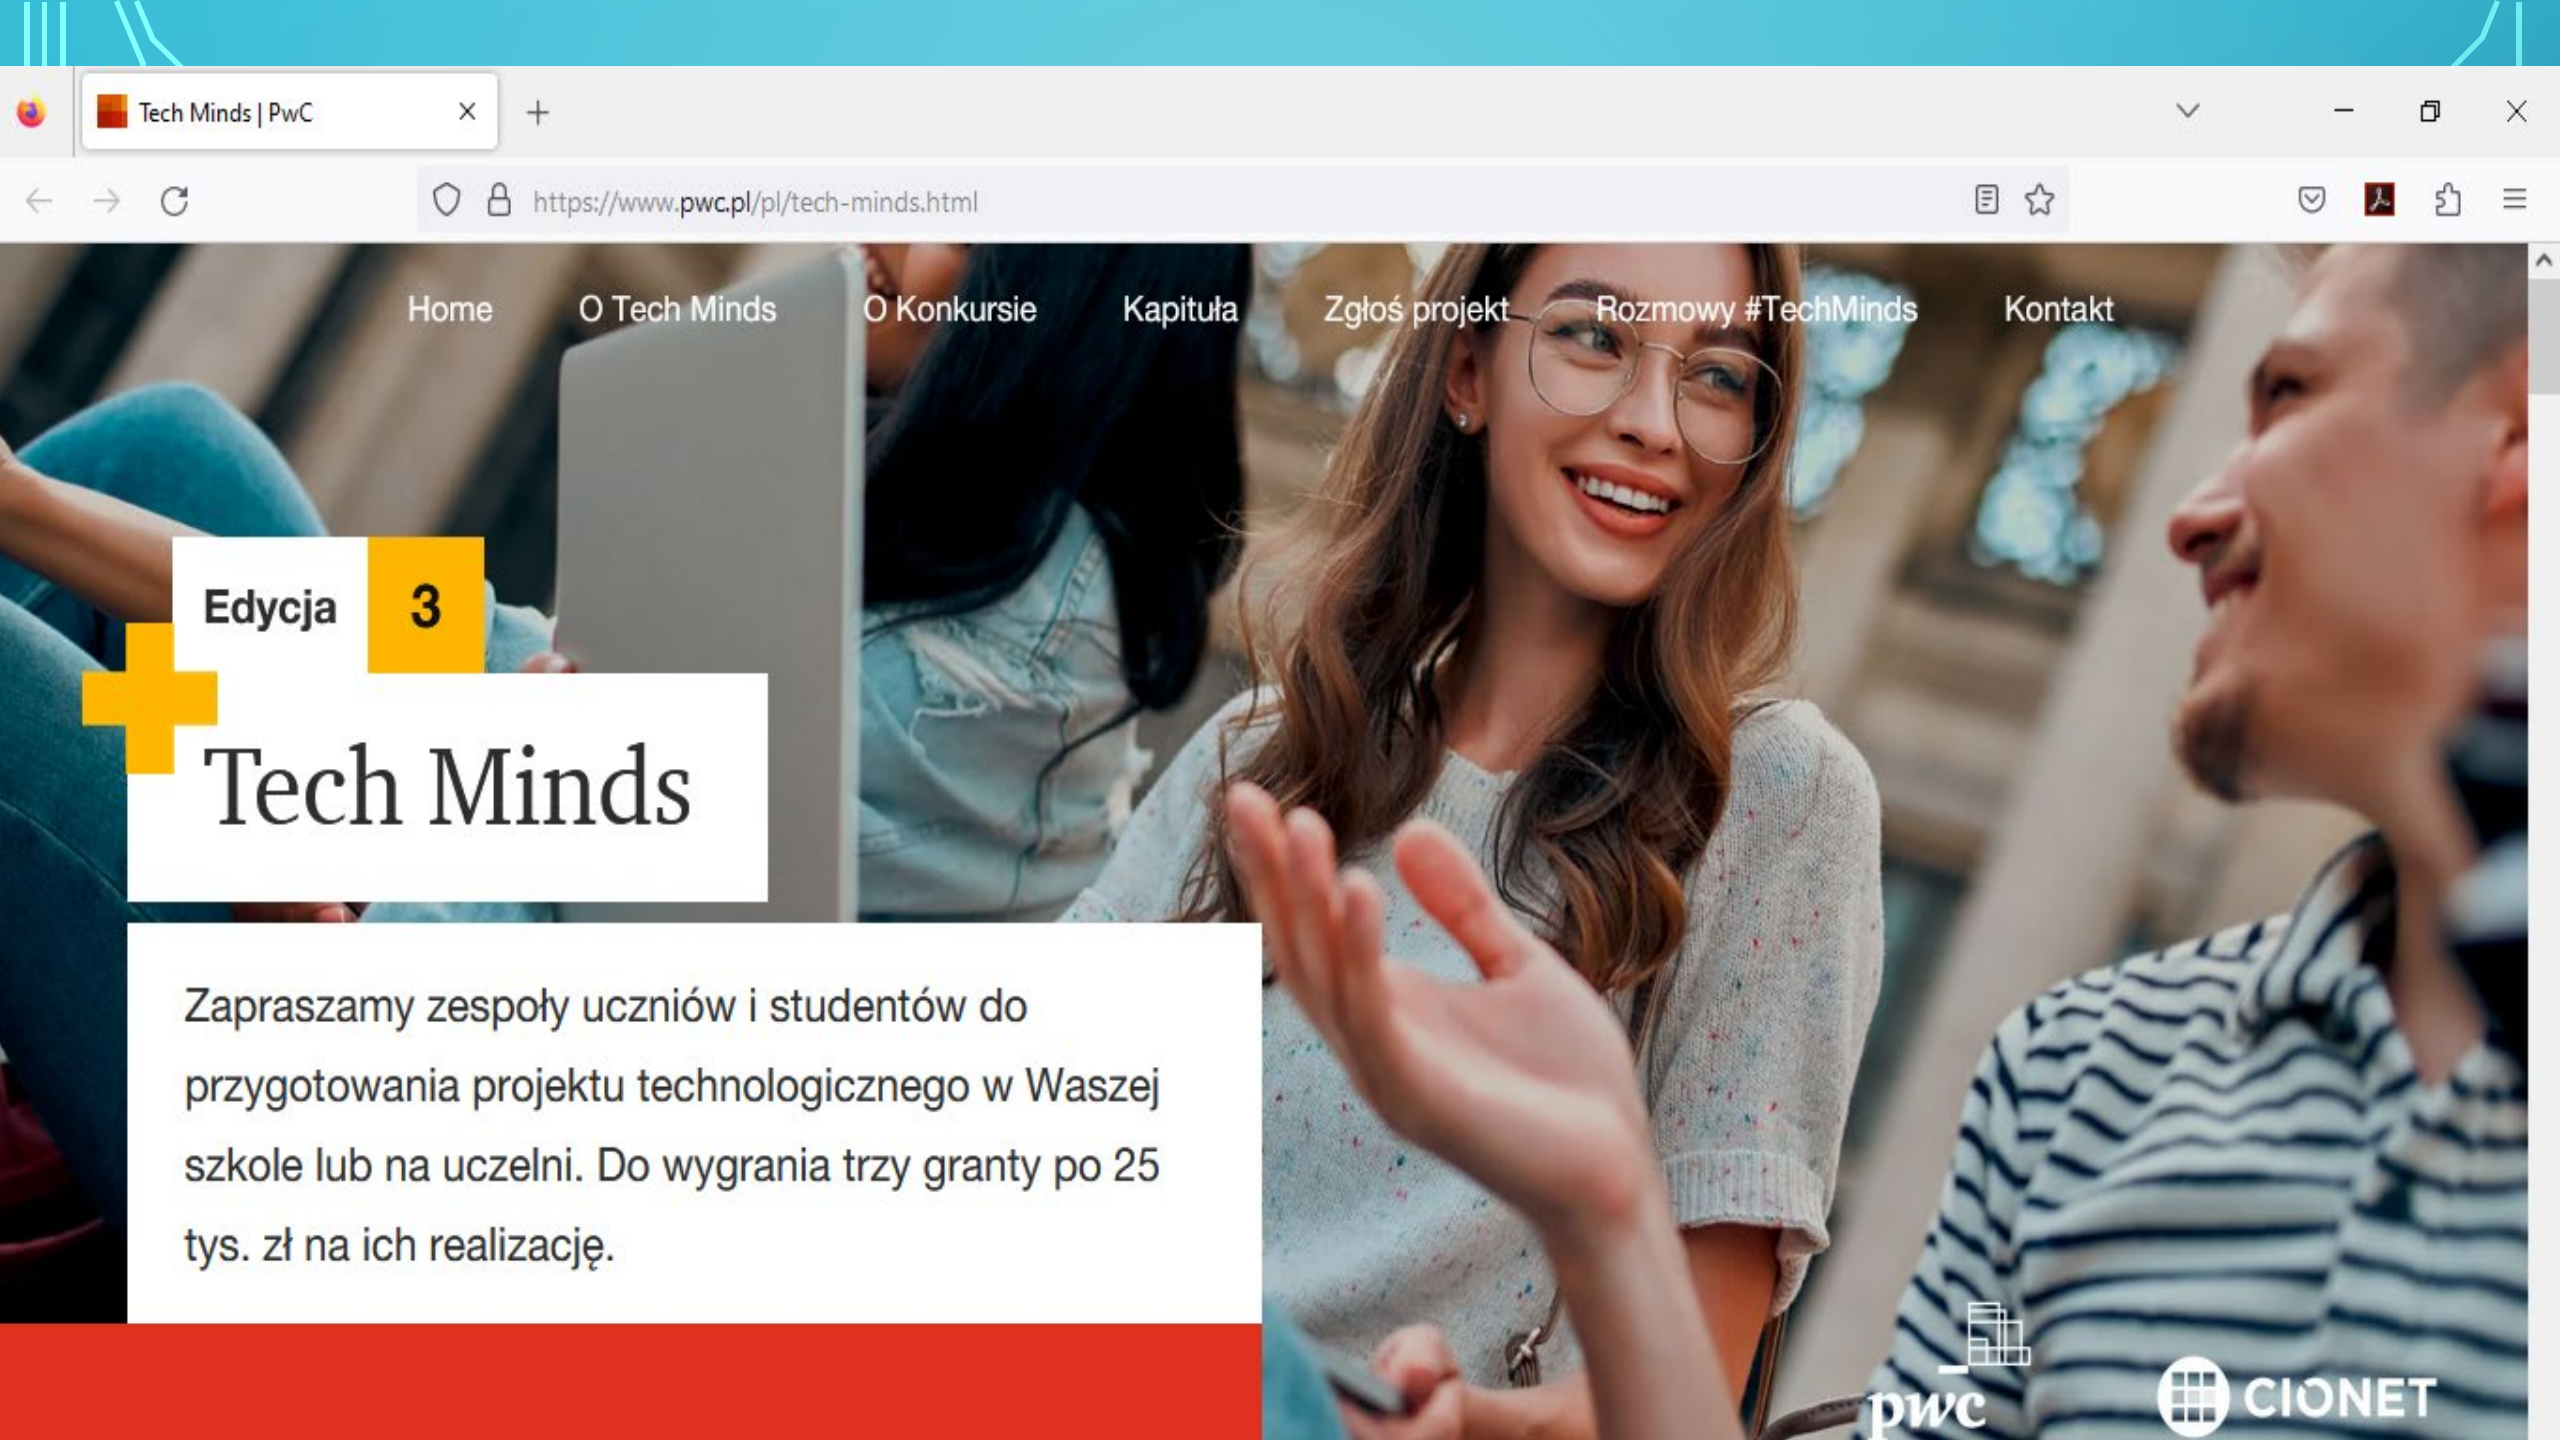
Tech Minds | PwC

https://www.pwc.pl/pl/tech-minds.html

Home O Tech Minds O Konkursie Kapituła Zgłoś projekt Rozmowy #TechMinds Kontakt

Edycja 3

Tech Minds

Zapraszamy zespoły uczniów i studentów do przygotowania projektu technologicznego w Waszej szkole lub na uczelni. Do wygrania trzy granty po 25 tys. zł na ich realizację.

pwc

CIONET